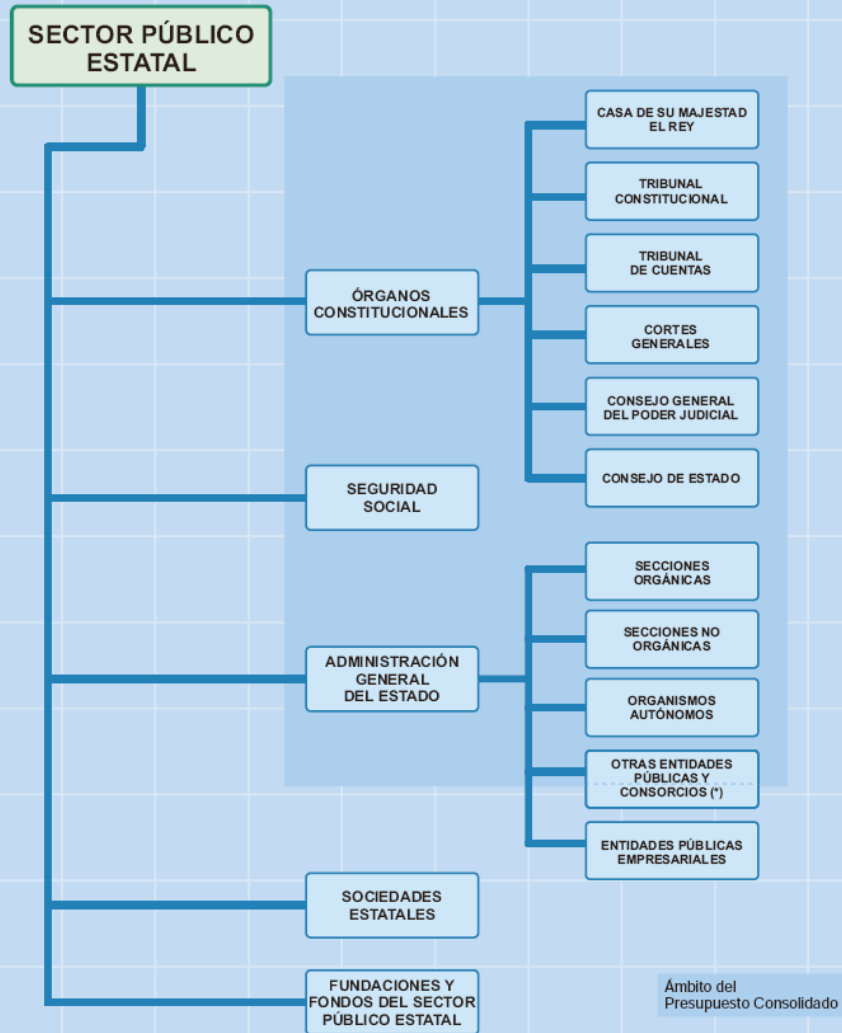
SECTOR PÚBLICO ESTATAL

ÓRGANOS CONSTITUCIONALES

CASA DE SU MAJESTAD EL REY

TRIBUNAL CONSTITUCIONAL

TRIBUNAL DE CUENTAS

CORTES GENERALES

CONSEJO GENERAL DEL PODER JUDICIAL

CONSEJO DE ESTADO

SEGURIDAD SOCIAL

ADMINISTRACIÓN GENERAL DEL ESTADO

SECCIONES ORGÁNICAS

SECCIONES NO ORGÁNICAS

ORGANISMOS AUTÓNOMOS

OTRAS ENTIDADES PÚBLICAS Y CONSORCIOS (*)

ENTIDADES PÚBLICAS EMPRESARIALES

SOCIEDADES ESTATALES

FUNDACIONES Y FONDOS DEL SECTOR PÚBLICO ESTATAL

Ámbito del Presupuesto Consolidado